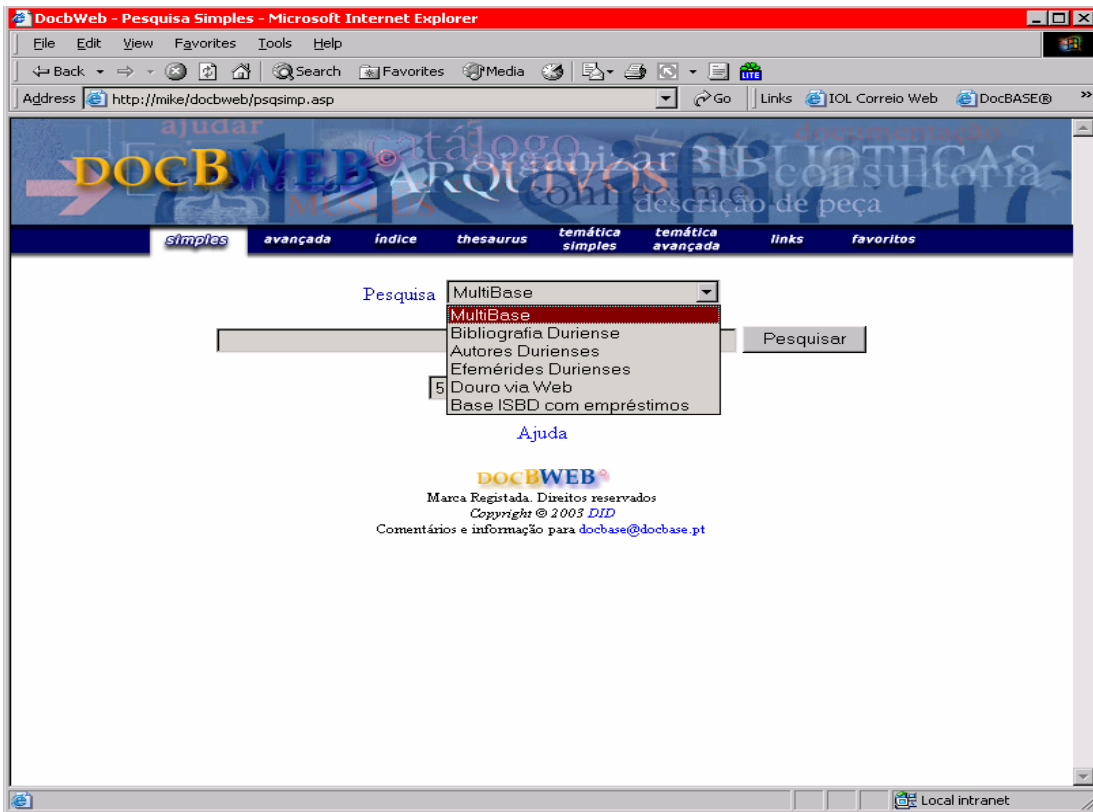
DocbWeb - Pesquisa Simples - Microsoft Internet Explorer

File Edit View Favorites Tools Help

Back Search Favorites Media

Address http://mike/docbweb/psqsimp.asp Go Links IOL Correio Web DocBASE®

ajudar catálogo documentação DOCBWEB® organizar BIBLIOTECAS ARQUIVOS consultoria MUSEUS conhecimento descrição de peça

simples avançada índice thesaurus temática simples temática avançada links favoritos

Pesquisa MultiBase

MultiBase
Bibliografia Duriense
Autores Durienses
Efemérides Durienses
Douro via Web
Base ISBD com empréstimos

Pesquisar

5

Ajuda

DOCBWEB®
Marca Registada. Direitos reservados
Copyright © 2003 DID
Comentários e informação para docbase@docbase.pt

Local intranet